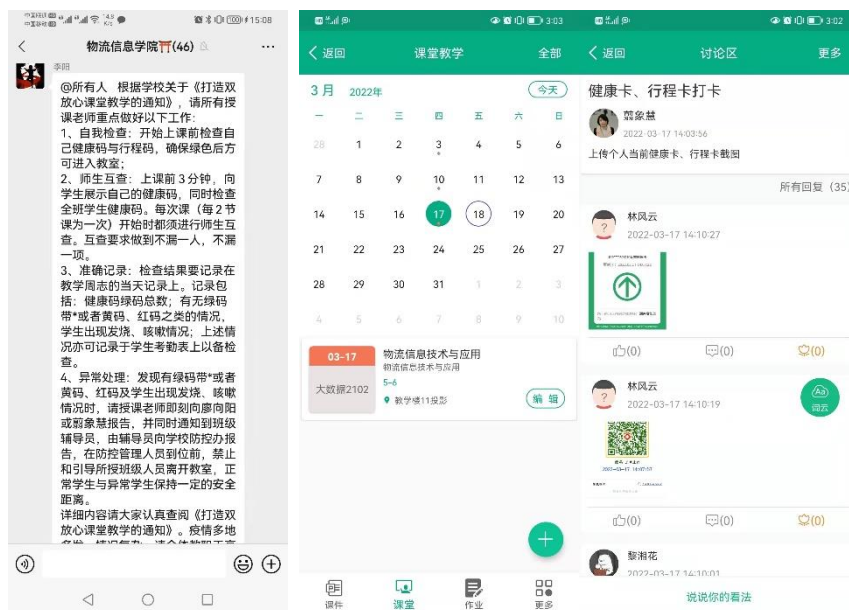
15:08

物流信息学院(46)

李照

@所有人 根据学校关于《打造双放心课堂教学的通知》，请所有授课老师重点做好以下工作：
1、自我检查：开始上课前检查自己健康码与行程码，确保绿色后方可进入教室；
2、师生互查：上课前3分钟，向学生展示自己的健康码，同时检查全班学生健康码。每次课（每2节课为一次）开始时都须进行师生互查。互查要求做到不漏一人，不漏一项。
3、准确记录：检查结果要记录在教学周志的当天记录上。记录包括：健康码绿码总数；有无绿码带*或者黄码、红码之类的情况，学生出现发烧、咳嗽情况；上述情况亦可记录于学生考勤表上以备检查。
4、异常处理：发现有绿码带*或者黄码、红码及学生出现发烧、咳嗽情况时，请授课老师即刻向廖向阳或覃象慧报告，并同时通知到班级辅导员，由辅导员向学校防控办报告，在防控管理人员到位前，禁止和引导所授班级人员离开教室，正常学生与异常学生保持一定的安全距离。
详细内容请大家认真查阅《打造双放心课堂教学的通知》。疫情多地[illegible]

3:03
返回 课堂教学 全部
3月 2022年 今天

| 一 | 二 | 三 | 四 | 五 | 六 | 日 |
|---|---|---|---|---|---|---|
| 28 | 1 | 2 | 3 | 4 | 5 | 6 |
| 7 | 8 | 9 | 10 | 11 | 12 | 13 |
| 14 | 15 | 16 | 17 | 18 | 19 | 20 |
| 21 | 22 | 23 | 24 | 25 | 26 | 27 |
| 28 | 29 | 30 | 31 | 1 | 2 | 3 |
| 4 | 5 | 6 | 7 | 8 | 9 | 10 |

03-17
大数据2102
物流信息技术与应用
物流信息技术与应用
5-6
教学楼11报告
编辑

课件 课堂 作业 更多

3:02
返回 讨论区 更多
健康卡、行程卡打卡
覃象慧
2022-03-17 14:03:56
上传个人当前健康卡、行程卡截图
所有回复 (35)
林风云
2022-03-17 14:10:27
(0) (0) (0)
林风云
2022-03-17 14:10:19
词云
(0) (0) (0)
黎湘花
2022-03-17 14:10:01
说说你的看法